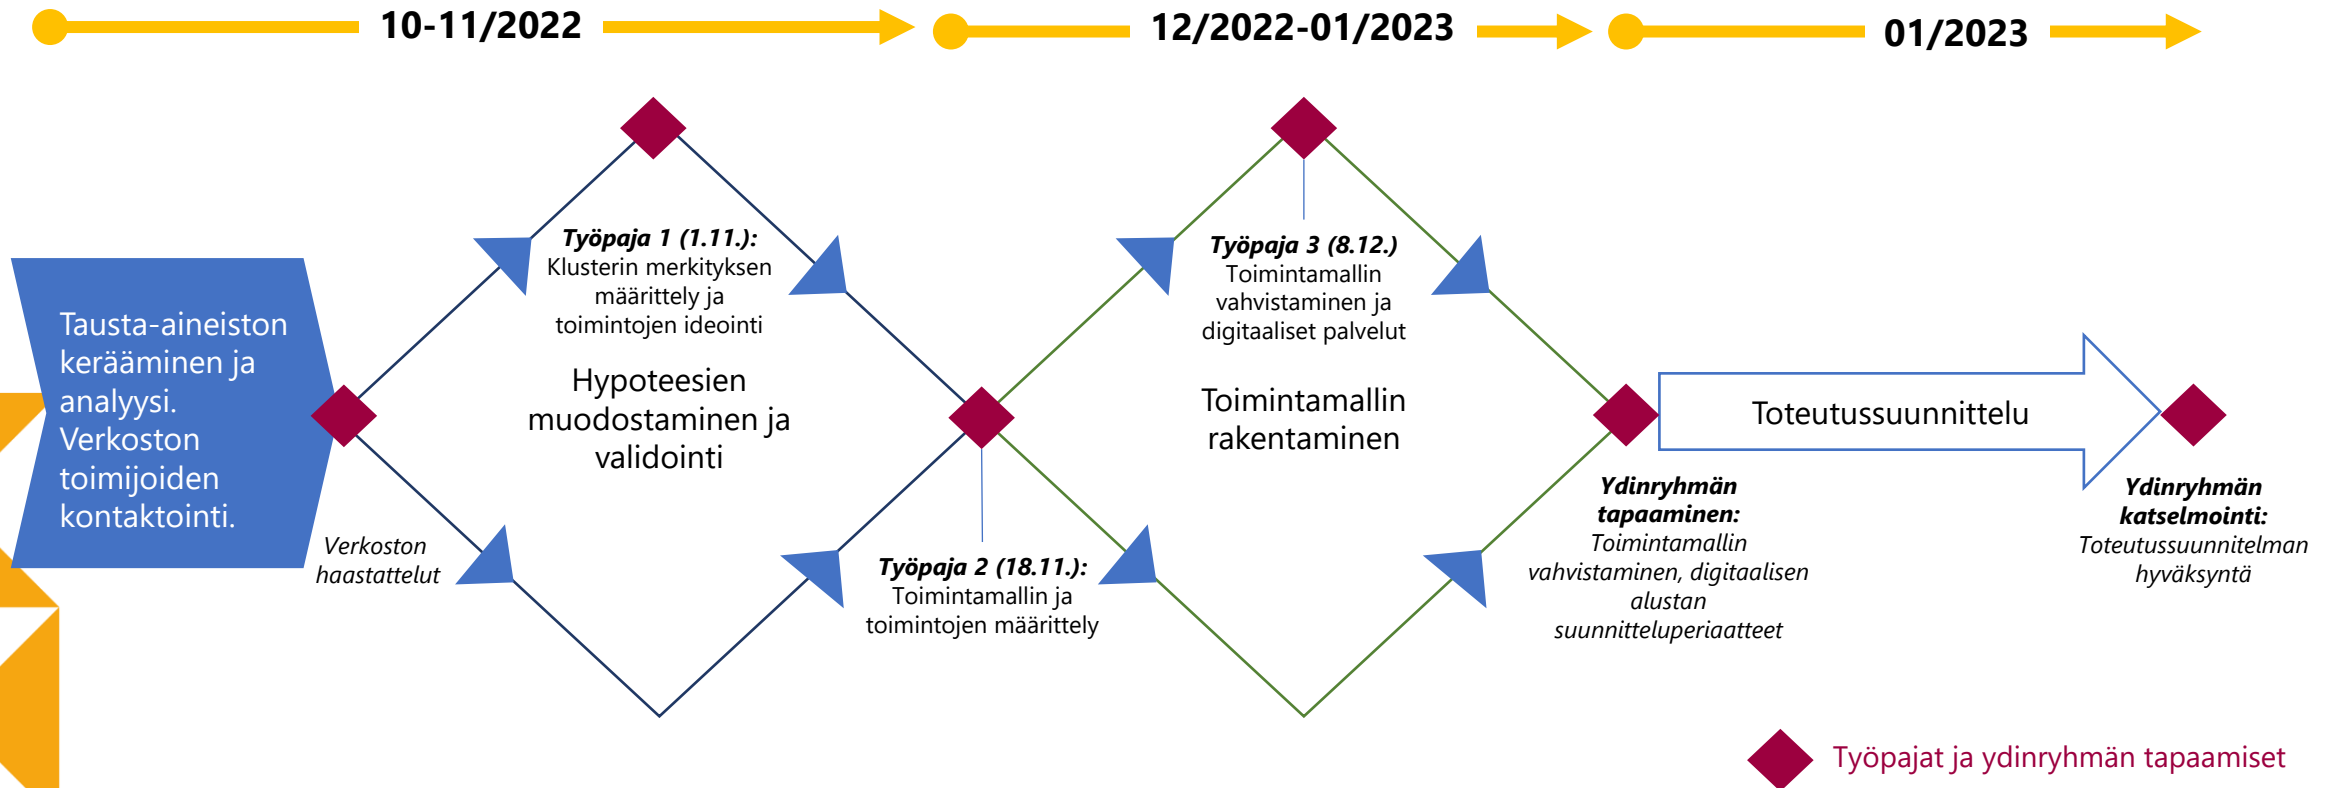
10-11/2022

12/2022-01/2023

01/2023

Tausta-aineiston kerääminen ja analyysi. Verkoston toimijoiden kontaktointi.

Verkoston haastattelut

Työpaja 1 (1.11.): Klusterin merkityksen määrittely ja toimintojen ideointi

Hypoteesien muodostaminen ja validointi

Työpaja 2 (18.11.): Toimintamallin ja toimintojen määrittely

Työpaja 3 (8.12.) Toimintamallin vahvistaminen ja digitaaliset palvelut

Toimintamallin rakentaminen

Toteutussuunnittelu

Ydinryhmän tapaaminen: Toimintamallin vahvistaminen, digitaalisen alustan suunnitteluperiaatteet

Ydinryhmän katselmointi: Toteutussuunnitelman hyväksyntä

Työpajat ja ydinryhmän tapaamiset